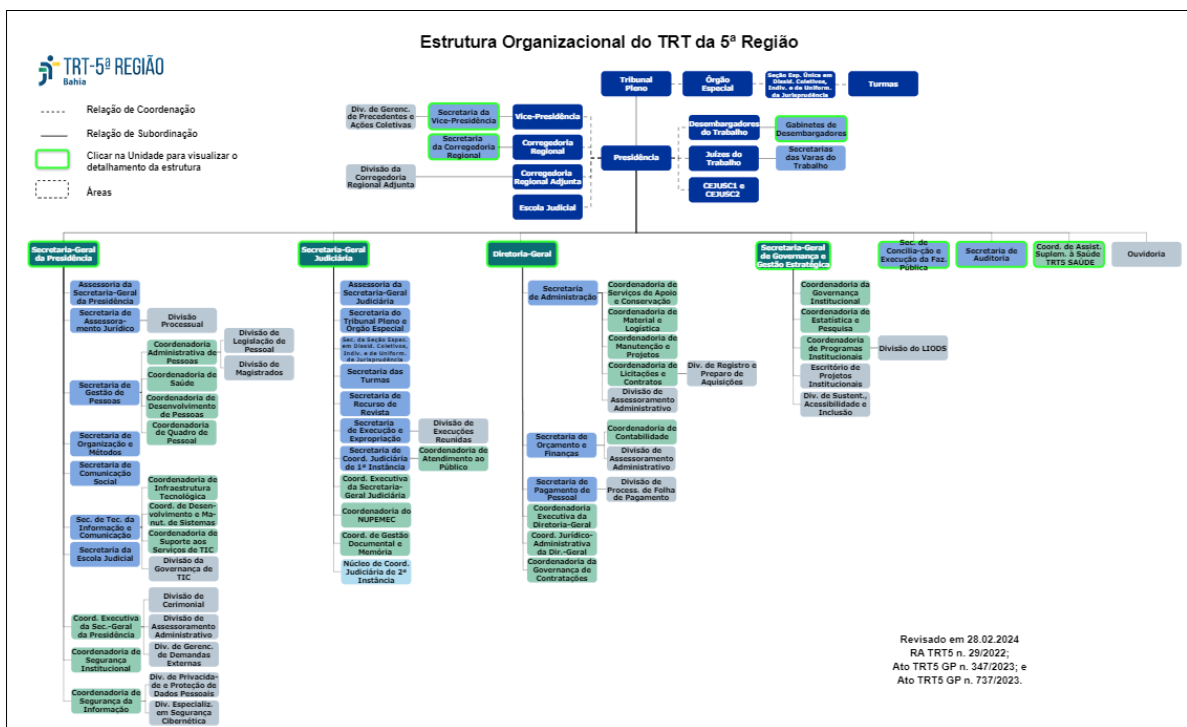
Estrutura Organizacional do TRT da 5ª Região

TRT-5ª REGIÃO
Bahia

Relação de Coordenação
Relação de Subordinação
Clicar na Unidade para visualizar o detalhamento da estrutura
Áreas

Tribunal Pleno
Órgão Especial
Seção Esp. Única em Dissid. Coletivos, Indiv. e de Uniform. da Jurisprudência
Turmas

Div. de Gerenc. de Precedentes e Ações Coletivas
Secretaria da Vice-Presidência
Vice-Presidência
Secretaria da Corregedoria Regional
Corregedoria Regional
Divisão da Corregedoria Regional Adjunta
Corregedoria Regional Adjunta
Escola Judicial
Presidência
Desembargadores do Trabalho
Gabinetes de Desembargadores
Juízes do Trabalho
Secretarias das Varas do Trabalho
CEJUSC1 e CEJUSC2

Secretaria-Geral da Presidência
Assessoria da Secretaria-Geral da Presidência
Secretaria de Assessoramento Jurídico
Divisão Processual
Secretaria de Gestão de Pessoas
Coordenadoria Administrativa de Pessoas
Divisão de Legislação de Pessoal
Divisão de Magistrados
Coordenadoria de Saúde
Coordenadoria de Desenvolvimento de Pessoas
Secretaria de Organização e Métodos
Coordenadoria de Quadro de Pessoal
Secretaria de Comunicação Social
Coordenadoria de Infraestrutura Tecnológica
Sec. de Tec. da Informação e Comunicação
Coord. de Desenvolvimento e Manut. de Sistemas
Coordenadoria de Suporte aos Serviços de TIC
Secretaria da Escola Judicial
Divisão da Governança de TIC
Coord. Executiva da Sec.-Geral da Presidência
Divisão de Cerimonial
Divisão de Assessoramento Administrativo
Coordenadoria de Segurança Institucional
Div. de Gerenc. de Demandas Externas
Div. de Privacidade e Proteção de Dados Pessoais
Coordenadoria de Segurança da Informação
Div. Especializ. em Segurança Cibernética

Secretaria-Geral Judiciária
Assessoria da Secretaria-Geral Judiciária
Secretaria do Tribunal Pleno e Órgão Especial
Sec. da Seção Espec. em Dissid. Coletivos, Indiv. e de Uniform. de Jurisprudência
Secretaria das Turmas
Secretaria de Recurso de Revista
Secretaria de Execução e Expropriação
Divisão de Execuções Reunidas
Secretaria de Coord. Judiciária de 1ª Instância
Coordenadoria de Atendimento ao Público
Coord. Executiva da Secretaria-Geral Judiciária
Coordenadoria do NUPEMEC
Coord. de Gestão Documental e Memória
Núcleo de Coord. Judiciária de 2ª Instância

Diretoria-Geral
Secretaria de Administração
Coordenadoria de Serviços de Apoio e Conservação
Coordenadoria de Material e Logística
Coordenadoria de Manutenção e Projetos
Coordenadoria de Licitações e Contratos
Div. de Registro e Preparo de Aquisições
Divisão de Assessoramento Administrativo
Secretaria de Orçamento e Finanças
Coordenadoria de Contabilidade
Divisão de Assessoramento Administrativo
Secretaria de Pagamento de Pessoal
Divisão de Process. de Folha de Pagamento
Coordenadoria Executiva da Diretoria-Geral
Coord. Jurídico-Administrativa da Dir.-Geral
Coordenadoria da Governança de Contratações

Secretaria-Geral de Governança e Gestão Estratégica
Coordenadoria da Governança Institucional
Coordenadoria de Estatística e Pesquisa
Coordenadoria de Programas Institucionais
Divisão do LIODS
Escritório de Projetos Institucionais
Div. de Sustent., Acessibilidade e Inclusão

Sec. de Concilia-ção e Execução da Faz. Pública
Secretaria de Auditoria
Coord. de Assist. Suplem. à Saúde TRT5 SAÚDE
Ouvidoria

Revisado em 28.02.2024
RA TRT5 n. 29/2022;
Ato TRT5 GP n. 347/2023; e
Ato TRT5 GP n. 737/2023.